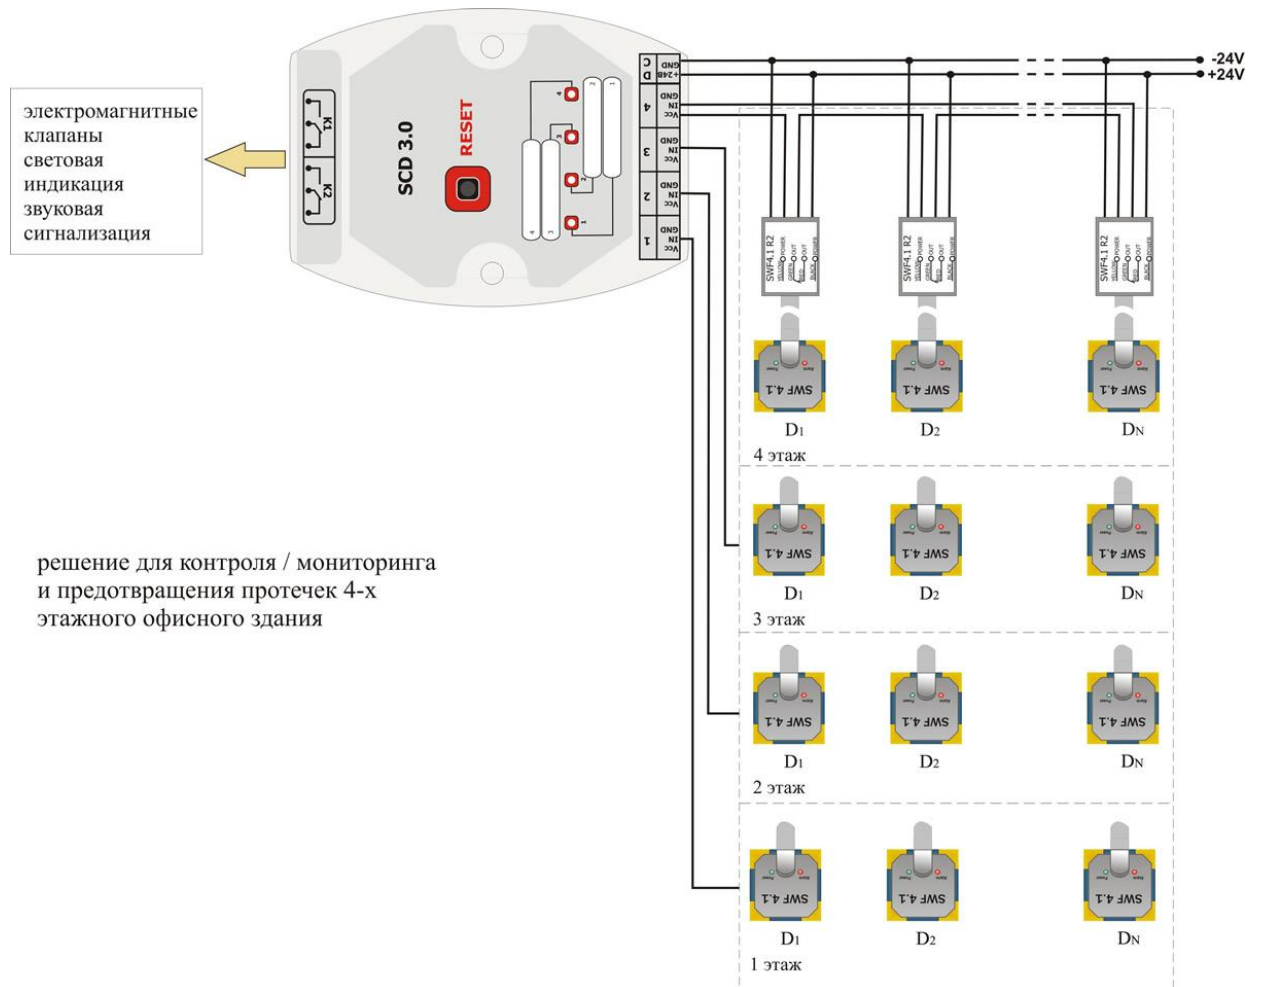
электромагнитные клапаны
световая индикация
звуковая сигнализация

K1
K2
SCD 3.0
RESET

4
3
2
1

C D GND +24В
4 Vcc IN GND
3 Vcc IN GND
2 Vcc IN GND
1 Vcc IN GND

-24V
+24V

SWF4.1 R2
SWF4.1 R2
SWF4.1 R2

SWF 4.1
SWF 4.1
SWF 4.1
D1
D2
DN
4 этаж

SWF 4.1
SWF 4.1
SWF 4.1
D1
D2
DN
3 этаж

SWF 4.1
SWF 4.1
SWF 4.1
D1
D2
DN
2 этаж

SWF 4.1
SWF 4.1
SWF 4.1
D1
D2
DN
1 этаж

решение для контроля / мониторинга и предотвращения протечек 4-х этажного офисного здания